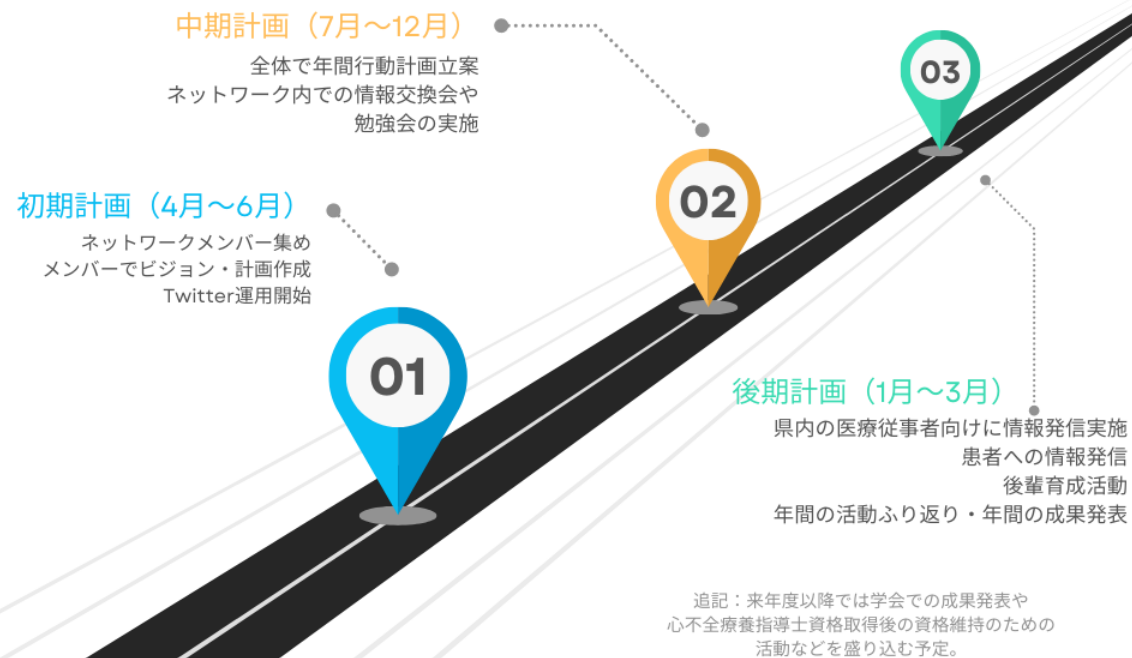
中期計画（7月〜12月）
全体で年間行動計画立案
ネットワーク内での情報交換会や
勉強会の実施

03

初期計画（4月〜6月）
ネットワークメンバー集め
メンバーでビジョン・計画作成
Twitter運用開始

02

01

後期計画（1月〜3月）
県内の医療従事者向けに情報発信実施
患者への情報発信
後輩育成活動
年間の活動ふり返り・年間の成果発表

追記：来年度以降では学会での成果発表や
心不全療養指導士資格取得後の資格維持のための
活動などを盛り込む予定。